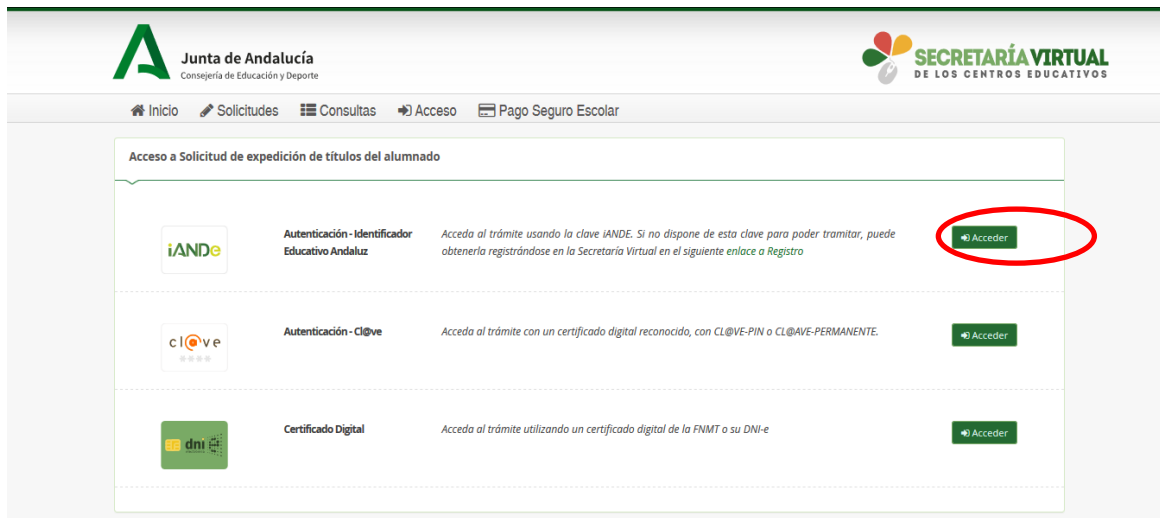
Junta de Andalucía
Consejería de Educación y Deporte

SECRETARÍA VIRTUAL
DE LOS CENTROS EDUCATIVOS

Inicio Solicitudes Consultas Acceso Pago Seguro Escolar

Acceso a Solicitud de expedición de títulos del alumnado

iANDe

Autenticación - Identificador Educativo Andaluz

Acceda al trámite usando la clave iANDE. Si no dispone de esta clave para poder tramitar, puede obtenerla registrándose en la Secretaría Virtual en el siguiente enlace a Registro

Acceder

cl@ve

Autenticación - Cl@ve

Acceda al trámite con un certificado digital reconocido, con CL@VE-PIN o CL@AVE-PERMANENTE.

Acceder

dni

Certificado Digital

Acceda al trámite utilizando un certificado digital de la FNMT o su DNI-e

Acceder